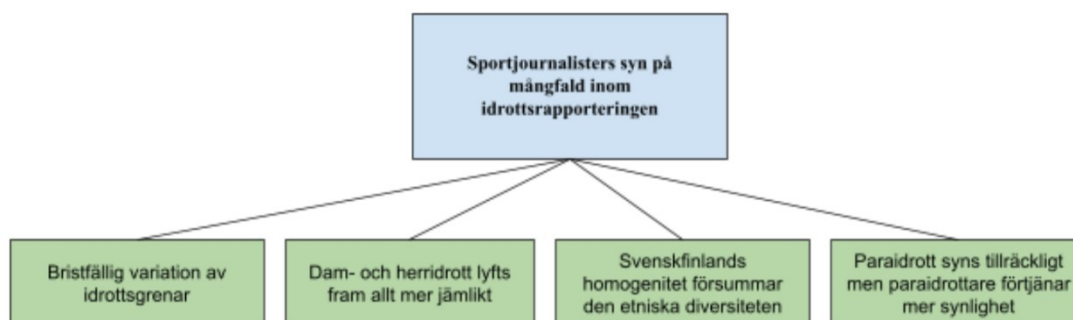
Sportjournalisters syn på mångfald inom idrottsrapporteringen

Bristfällig variation av idrottsgrenar

Dam- och herridrott lyfts fram allt mer jämlikt

Svenskfinlands homogenitet försummar den etniska diversiteten

Paraidrott syns tillräckligt men paraidrottare förtjänar mer synlighet